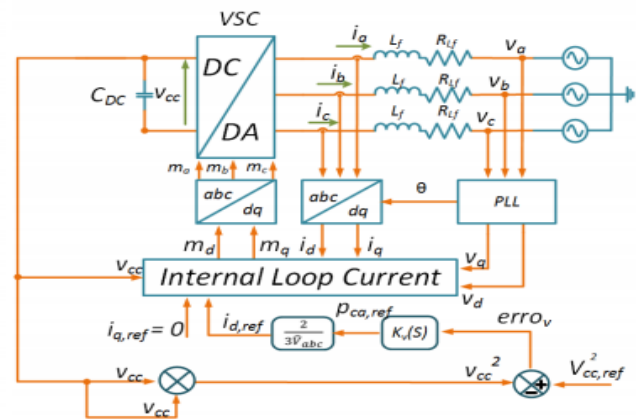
VSC
$C_{DC}$
$v_{cc}$
DC
DA
$i_a$
$i_b$
$i_c$
$L_f$
$R_{Lf}$
$L_f$
$R_{Lf}$
$L_f$
$R_{Lf}$
$v_a$
$v_b$
$v_c$
$m_a$
$m_b$
$m_c$
abc
dq
abc
dq
θ
PLL
$m_d$
$m_q$
$i_d$
$i_q$
$v_{cc}$
Internal Loop Current
$v_q$
$v_d$
$i_{q,ref}=0$
$i_{d,ref}$
$\frac{2}{3\hat{v}_{abc}}$
$p_{ca,ref}$
$K_v(S)$
$erro_v$
$v_{cc}$
$v_{cc}^2$
$V_{cc,ref}^2$
$v_{cc}$